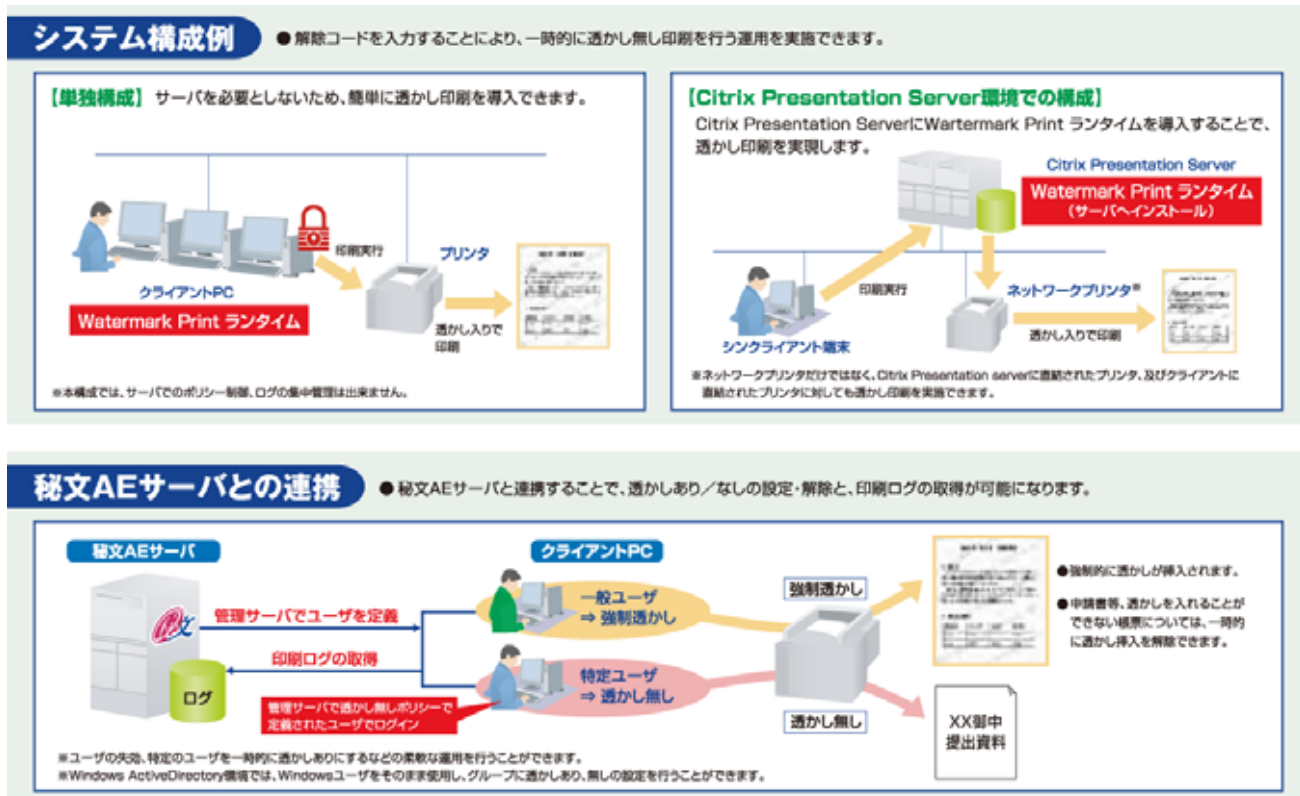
システム構成例

●解除コードを入力することにより、一時的に透かし無し印刷を行う運用を実施できます。

【単独構成】サーバを必要としないため、簡単に透かし印刷を導入できます。

印刷実行

プリンタ

クライアントPC

Watermark Print ランタイム

透かし入りで印刷

※本構成では、サーバでのポリシー制御、ログの集中管理は出来ません。

【Citrix Presentation Server環境での構成】

Citrix Presentation ServerにWartermark Print ランタイムを導入することで、透かし印刷を実現します。

Citrix Presentation Server

Watermark Print ランタイム
(サーバへインストール)

印刷実行

ネットワークプリンタ※

シンクライアント端末

透かし入りで印刷

※ネットワークプリンタだけではなく、Citrix Presentation serverに直結されたプリンタ、及びクライアントに直結されたプリンタに対しても透かし印刷を実施できます。

秘文AEサーバとの連携

●秘文AEサーバと連携することで、透かしあり／なしの設定・解除と、印刷ログの取得が可能になります。

秘文AEサーバ

クライアントPC

管理サーバでユーザを定義

一般ユーザ
⇒ 強制透かし

強制透かし

●強制的に透かしが挿入されます。

●申請書等、透かしを入れることができない帳票については、一時的に透かし挿入を解除できます。

印刷ログの取得

特定ユーザ
⇒ 透かし無し

ログ

管理サーバで透かし無しポリシーで定義されたユーザでログイン

透かし無し

XX御中
提出資料

※ユーザの失効、特定のユーザを一時的に透かしありにするなどの柔軟な運用を行うことができます。
※Windows ActiveDirectory環境では、Windowsユーザをそのまま使用し、グループに透かしあり、無しの設定を行うことができます。